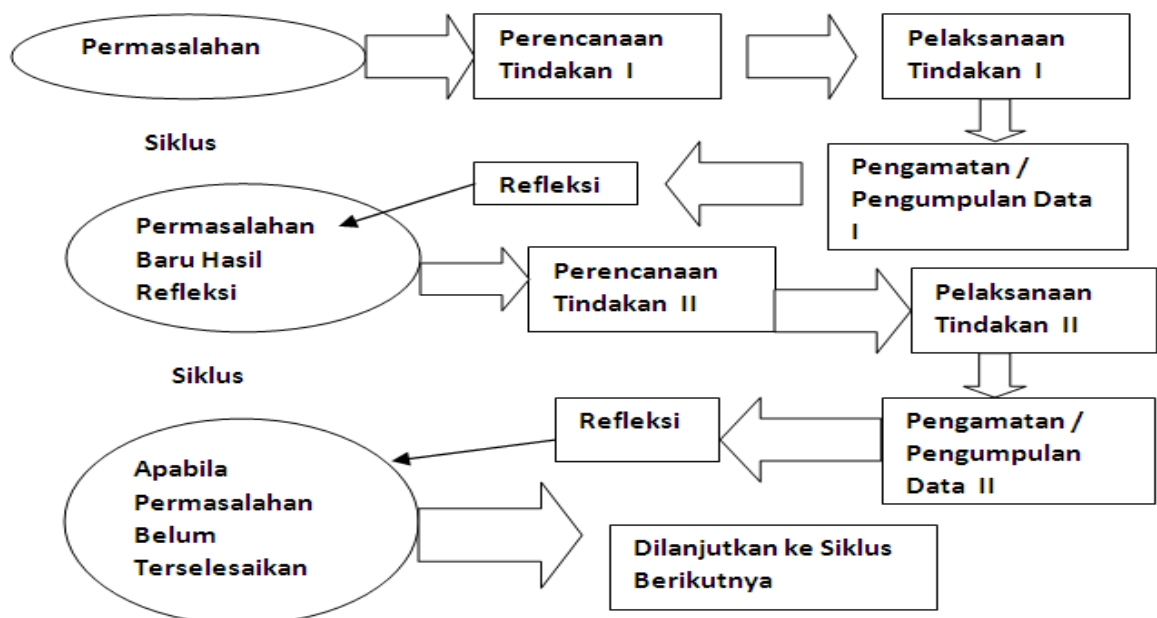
Permasalahan

Perencanaan Tindakan I

Pelaksanaan Tindakan I

Siklus

Pengamatan / Pengumpulan Data I

Refleksi

Permasalahan Baru Hasil Refleksi

Perencanaan Tindakan II

Pelaksanaan Tindakan II

Siklus

Refleksi

Pengamatan / Pengumpulan Data II

Apabila Permasalahan Belum Terselesaikan

Dilanjutkan ke Siklus Berikutnya